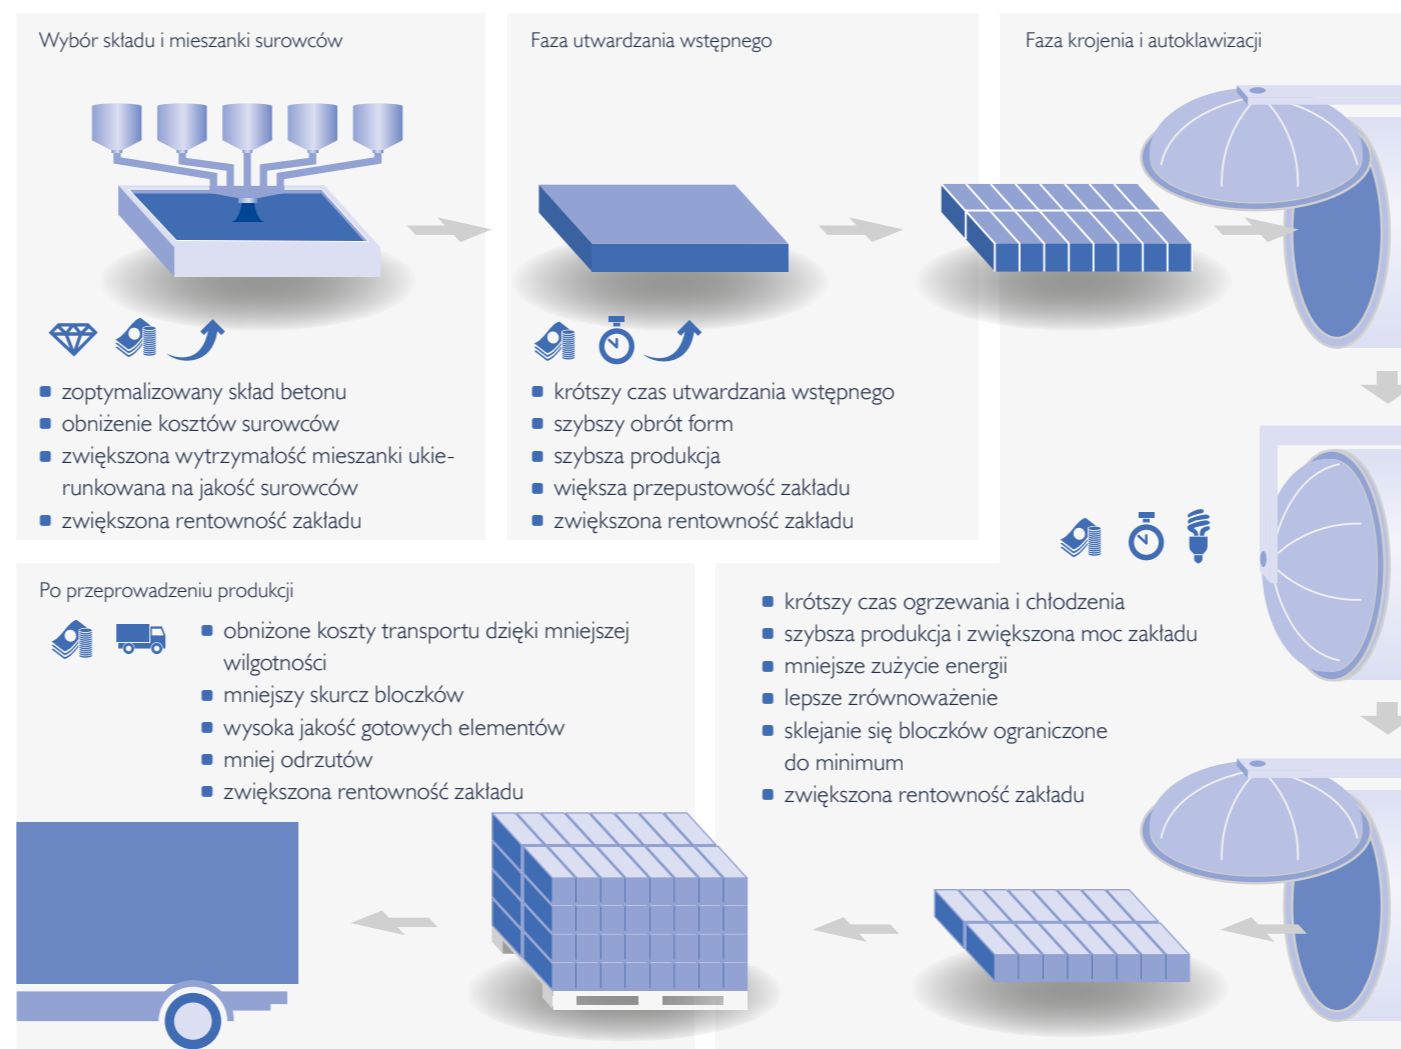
Wybór składu i mieszanki surowców

- zoptymalizowany skład betonu
- obniżenie kosztów surowców
- zwiększona wytrzymałość mieszanki ukierunkowana na jakość surowców
- zwiększona rentowność zakładu

Faza utwardzania wstępnego

- krótszy czas utwardzania wstępnego
- szybszy obrót form
- szybsza produkcja
- większa przepustowość zakładu
- zwiększona rentowność zakładu

Faza krojenia i autoklawizacji

- krótszy czas ogrzewania i chłodzenia
- szybsza produkcja i zwiększona moc zakładu
- mniejsze zużycie energii
- lepsze zrównoważenie
- sklejanie się bloczków ograniczone do minimum
- zwiększona rentowność zakładu

Po przeprowadzeniu produkcji

- obniżone koszty transportu dzięki mniejszej wilgotności
- mniejszy skurcz bloczków
- wysoka jakość gotowych elementów
- mniej odrzutów
- zwiększona rentowność zakładu